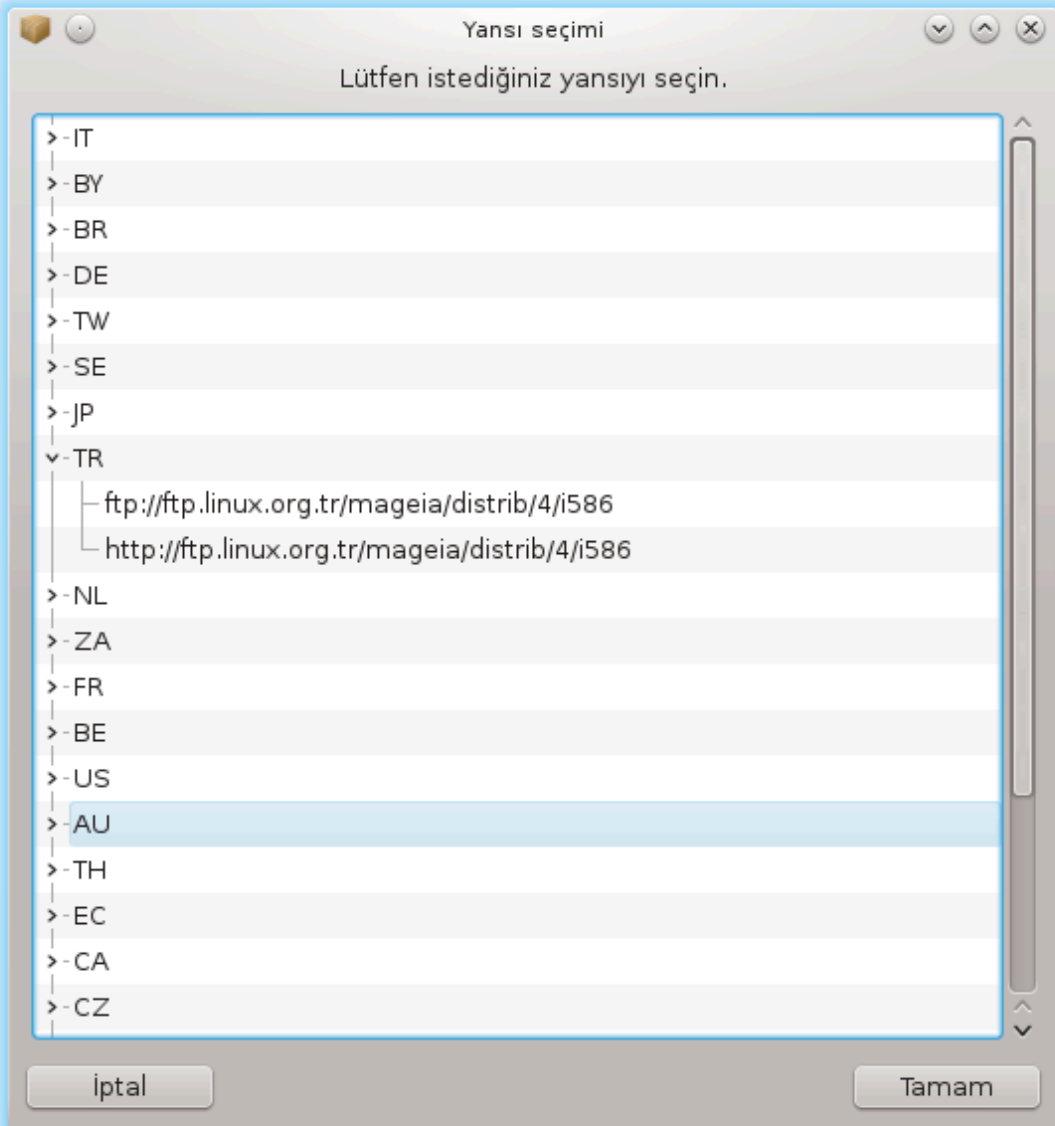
Yansı seçimi

Lütfen istediğiniz yansıyı seçin.

IT
BY
BR
DE
TW
SE
JP
TR
ftp://ftp.linux.org.tr/mageia/distrib/4/i586
http://ftp.linux.org.tr/mageia/distrib/4/i586
NL
ZA
FR
BE
US
AU
TH
EC
CA
CZ

İptal

Tamam